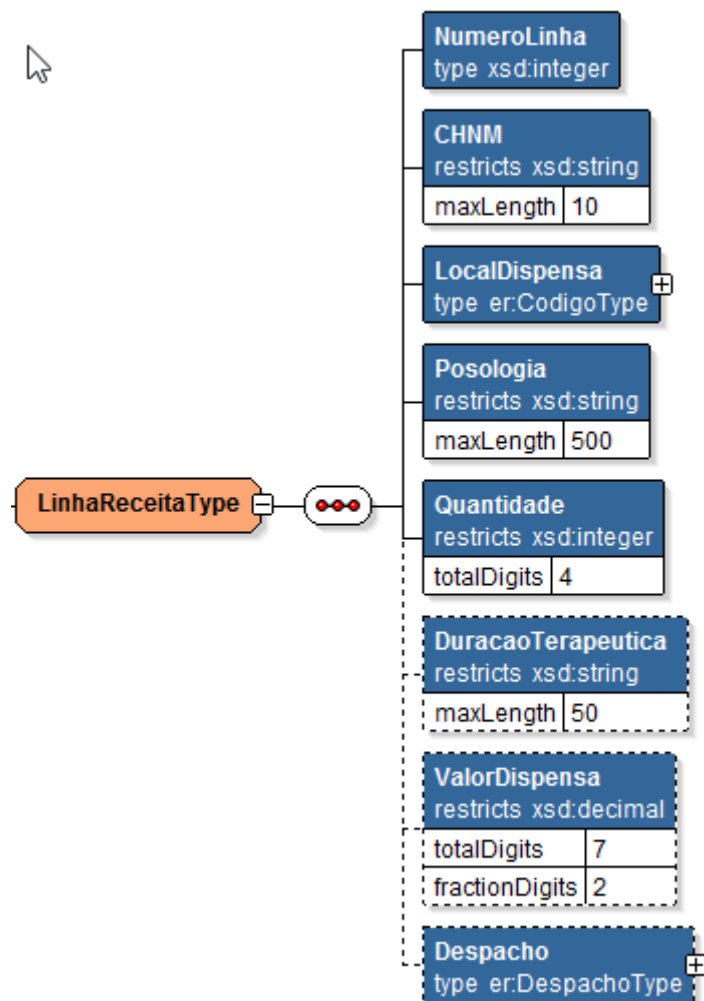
LinhaReceitaType

NumeroLinha
type xsd:integer

CHNM
restricts xsd:string

| maxLength | 10 |
|---|---|

LocalDispensa
type er:CodigoType

Posologia
restricts xsd:string

| maxLength | 500 |
|---|---|

Quantidade
restricts xsd:integer

| totalDigits | 4 |
|---|---|

DuracaoTerapeutica
restricts xsd:string

| maxLength | 50 |
|---|---|

ValorDispensa
restricts xsd:decimal

| totalDigits | 7 |
|---|---|
| fractionDigits | 2 |

Despacho
type er:DespachoType